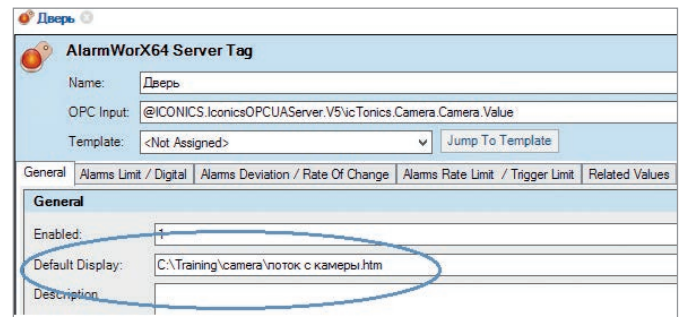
Дверь

AlarmWorX64 Server Tag

Name: Дверь

OPC Input: @ICONICS.IconicsOPCUAServer.V5\icTonics.Camera.Camera.Value

Template: <Not Assigned>

Jump To Template

General | Alarms Limit / Digital | Alarms Deviation / Rate Of Change | Alarms Rate Limit / Trigger Limit | Related Values

General

Enabled: 1

Default Display: C:\Training\camera\поток с камеры.htm

Description